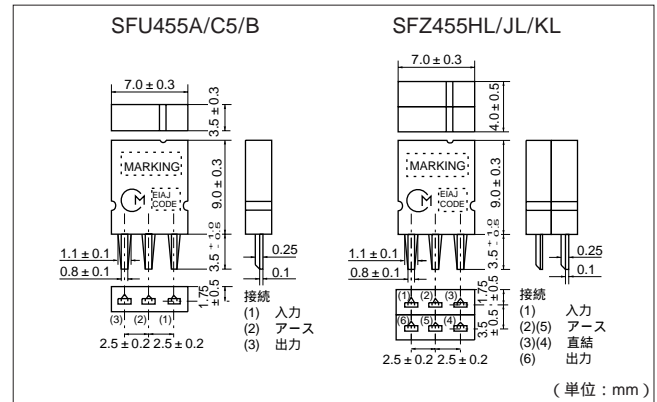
SFU455A/C5/B

$7.0 \pm 0.3$

$3.5 \pm 0.3$

MARKING

EIAJ CODE

$9.0 \pm 0.3$

$3.5^{+1.0}_{-0.5}$

$1.1 \pm 0.1$

$0.8 \pm 0.1$

0.25

0.1

$1.75 \pm 0.5$

(3) (2) (1)

$2.5 \pm 0.2$ $2.5 \pm 0.2$

接続
(1) 入力
(2) アース
(3) 出力

SFZ455HL/JL/KL

$7.0 \pm 0.3$

$4.0 \pm 0.5$

MARKING

EIAJ CODE

$9.0 \pm 0.3$

$3.5^{+1.0}_{-0.5}$

$1.1 \pm 0.1$

$0.8 \pm 0.1$

0.25

0.1

$1.75 \pm 0.5$

$3.5 \pm 0.5$

(1) (2) (3)

(6) (5) (4)

$2.5 \pm 0.2$ $2.5 \pm 0.2$

接続
(1) 入力
(2)(5) アース
(3)(4) 直結
(6) 出力

( 単位 : mm )